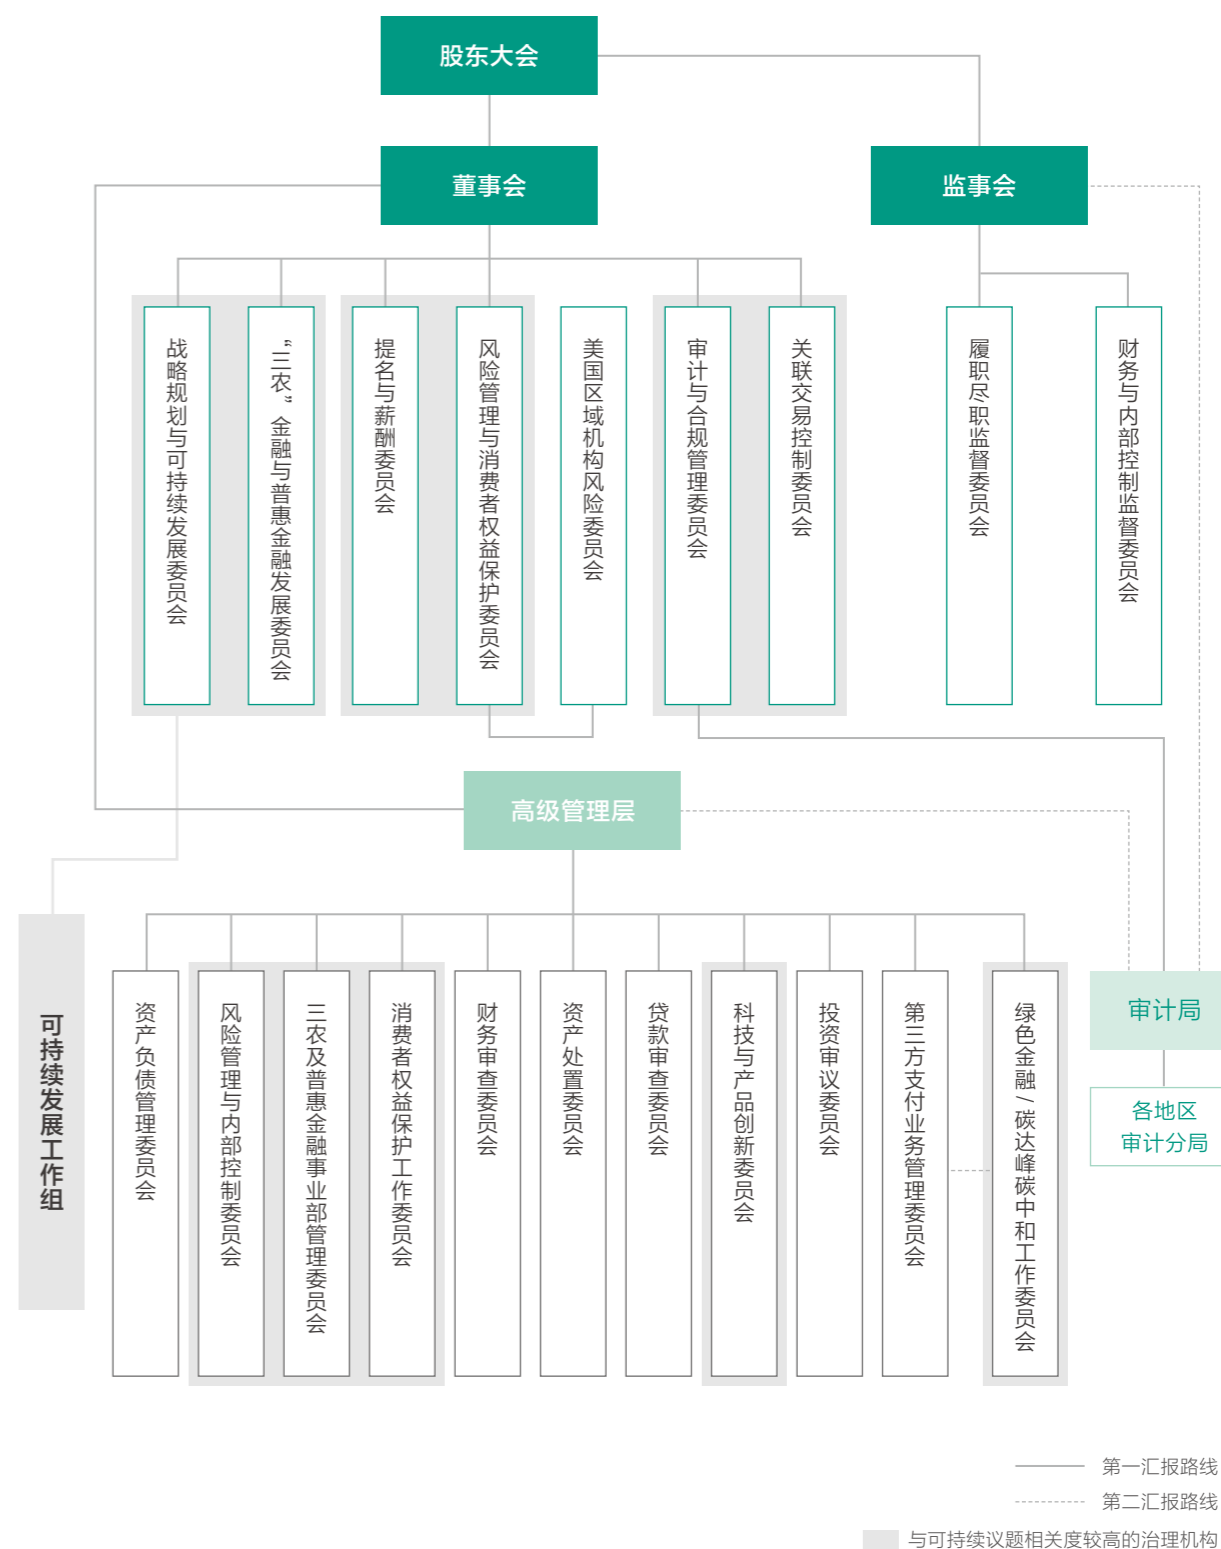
股东大会

董事会

监事会

战略规划与可持续发展委员会

“三农”金融与普惠金融发展委员会

提名与薪酬委员会

风险管理与消费者权益保护委员会

美国区域机构风险委员会

审计与合规管理委员会

关联交易控制委员会

履职尽职监督委员会

财务与内部控制监督委员会

高级管理层

可持续发展工作组

资产负债管理委员会

风险管理与内部控制委员会

三农及普惠金融事业部管理委员会

消费者权益保护工作委员会

财务审查委员会

资产处置委员会

贷款审查委员会

科技与产品创新委员会

投资审议委员会

第三方支付业务管理委员会

绿色金融/碳达峰碳中和工作委员会

审计局

各地区审计分局

第一汇报路线

第二汇报路线

与可持续议题相关度较高的治理机构